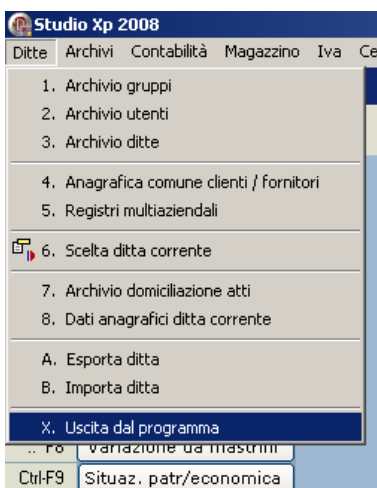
Studio Xp 2008

Ditte Archivi Contabilità Magazzino Iva Ce

1. Archivio gruppi
2. Archivio utenti
3. Archivio ditte

4. Anagrafica comune clienti / fornitori
5. Registri multiaziendali

6. Scelta ditta corrente

7. Archivio domiciliazione atti
8. Dati anagrafici ditta corrente

A. Esporta ditta
B. Importa ditta

X. Uscita dal programma

.. F8 Variazione da mastrini
Ctrl-F9 Situaz. patr/economica